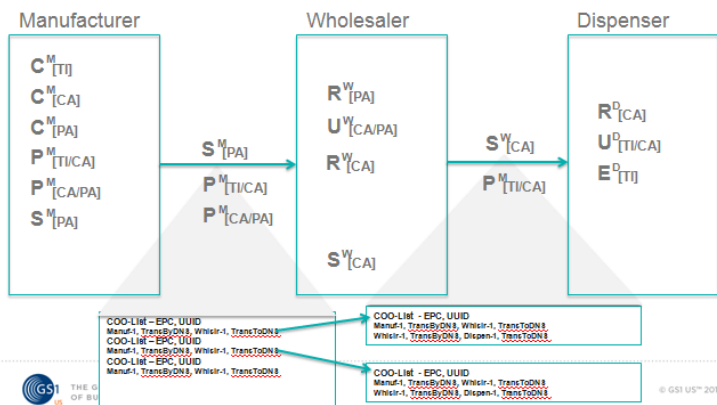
Manufacturer

$C^M_{[TI]}$
$C^M_{[CA]}$
$C^M_{[PA]}$
$P^M_{[TI/CA]}$
$P^M_{[CA/PA]}$
$S^M_{[PA]}$

$S^M_{[PA]}$
$P^M_{[TI/CA]}$
$P^M_{[CA/PA]}$

Wholesaler

$R^W_{[PA]}$
$U^W_{[CA/PA]}$
$R^W_{[CA]}$

$S^W_{[CA]}$

$S^W_{[CA]}$
$P^M_{[TI/CA]}$

Dispenser

$R^D_{[CA]}$
$U^D_{[TI/CA]}$
$E^D_{[TI]}$

COO-List – EPC, UUID
Manuf-1, TransByDN8, Whlslr-1, TransToDN8
COO-List – EPC, UUID
Manuf-1, TransByDN8, Whlslr-1, TransToDN8
COO-List – EPC, UUID
Manuf-1, TransByDN8, Whlslr-1, TransToDN8

COO-List - EPC, UUID
Manuf-1, TransByDN8, Whlslr-1, TransToDN8
Whlslr-1, TransByDN8, Dispen-1, TransToDN8

COO-List - EPC, UUID
Manuf-1, TransByDN8, Whlslr-1, TransToDN8
Whlslr-1, TransByDN8, Dispen-1, TransToDN8

GS1 US
THE G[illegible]
OF BU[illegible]

© GS1 US™ 20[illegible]